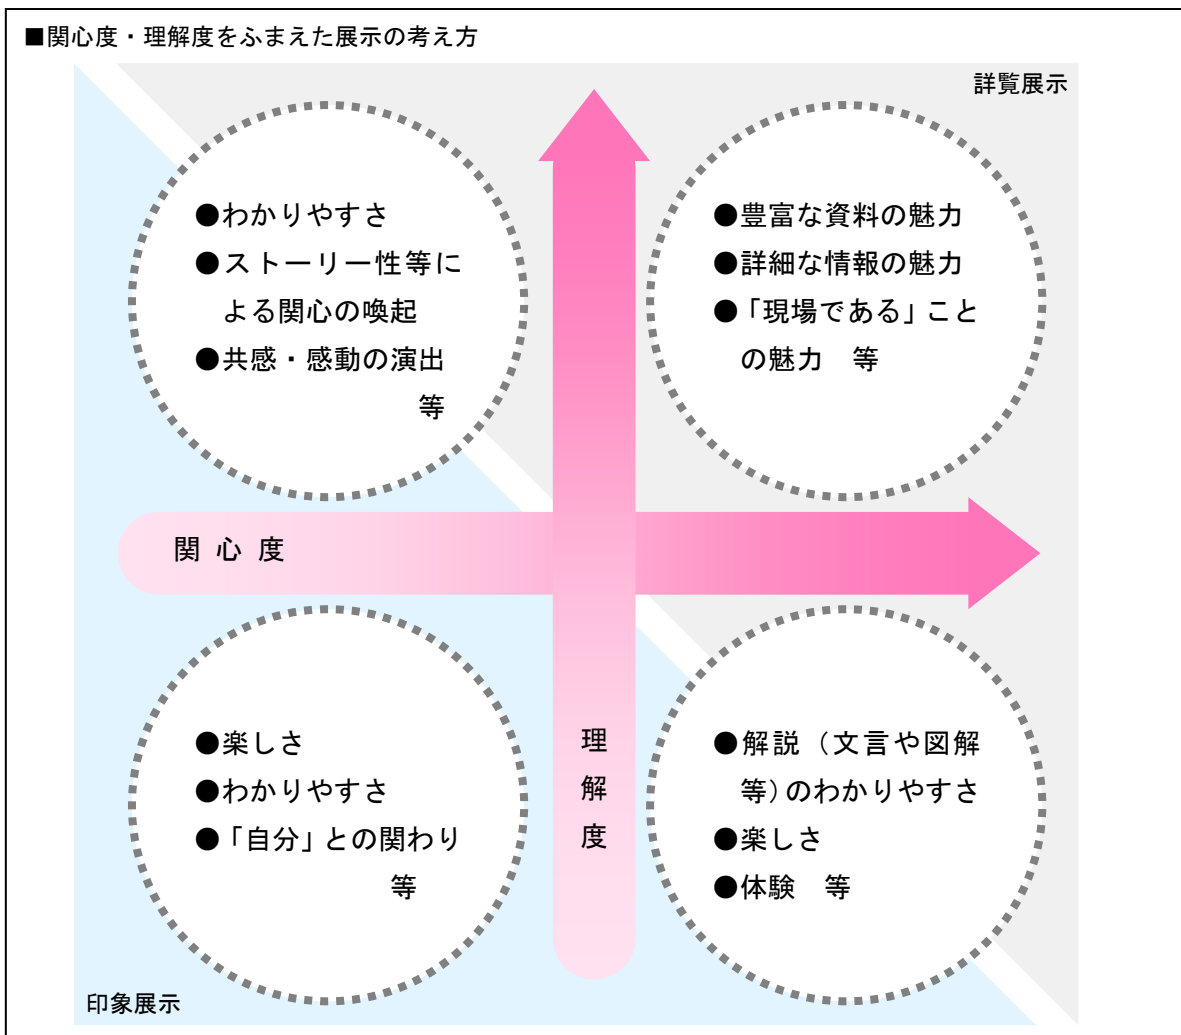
■関心度・理解度をふまえた展示の考え方

詳覧展示

●わかりやすさ
●ストーリー性等による関心の喚起
●共感・感動の演出
等

●豊富な資料の魅力
●詳細な情報の魅力
●「現場である」ことの魅力　等

関 心 度

●楽しさ
●わかりやすさ
●「自分」との関わり
等

理
解
度

●解説（文言や図解等）のわかりやすさ
●楽しさ
●体験　等

印象展示